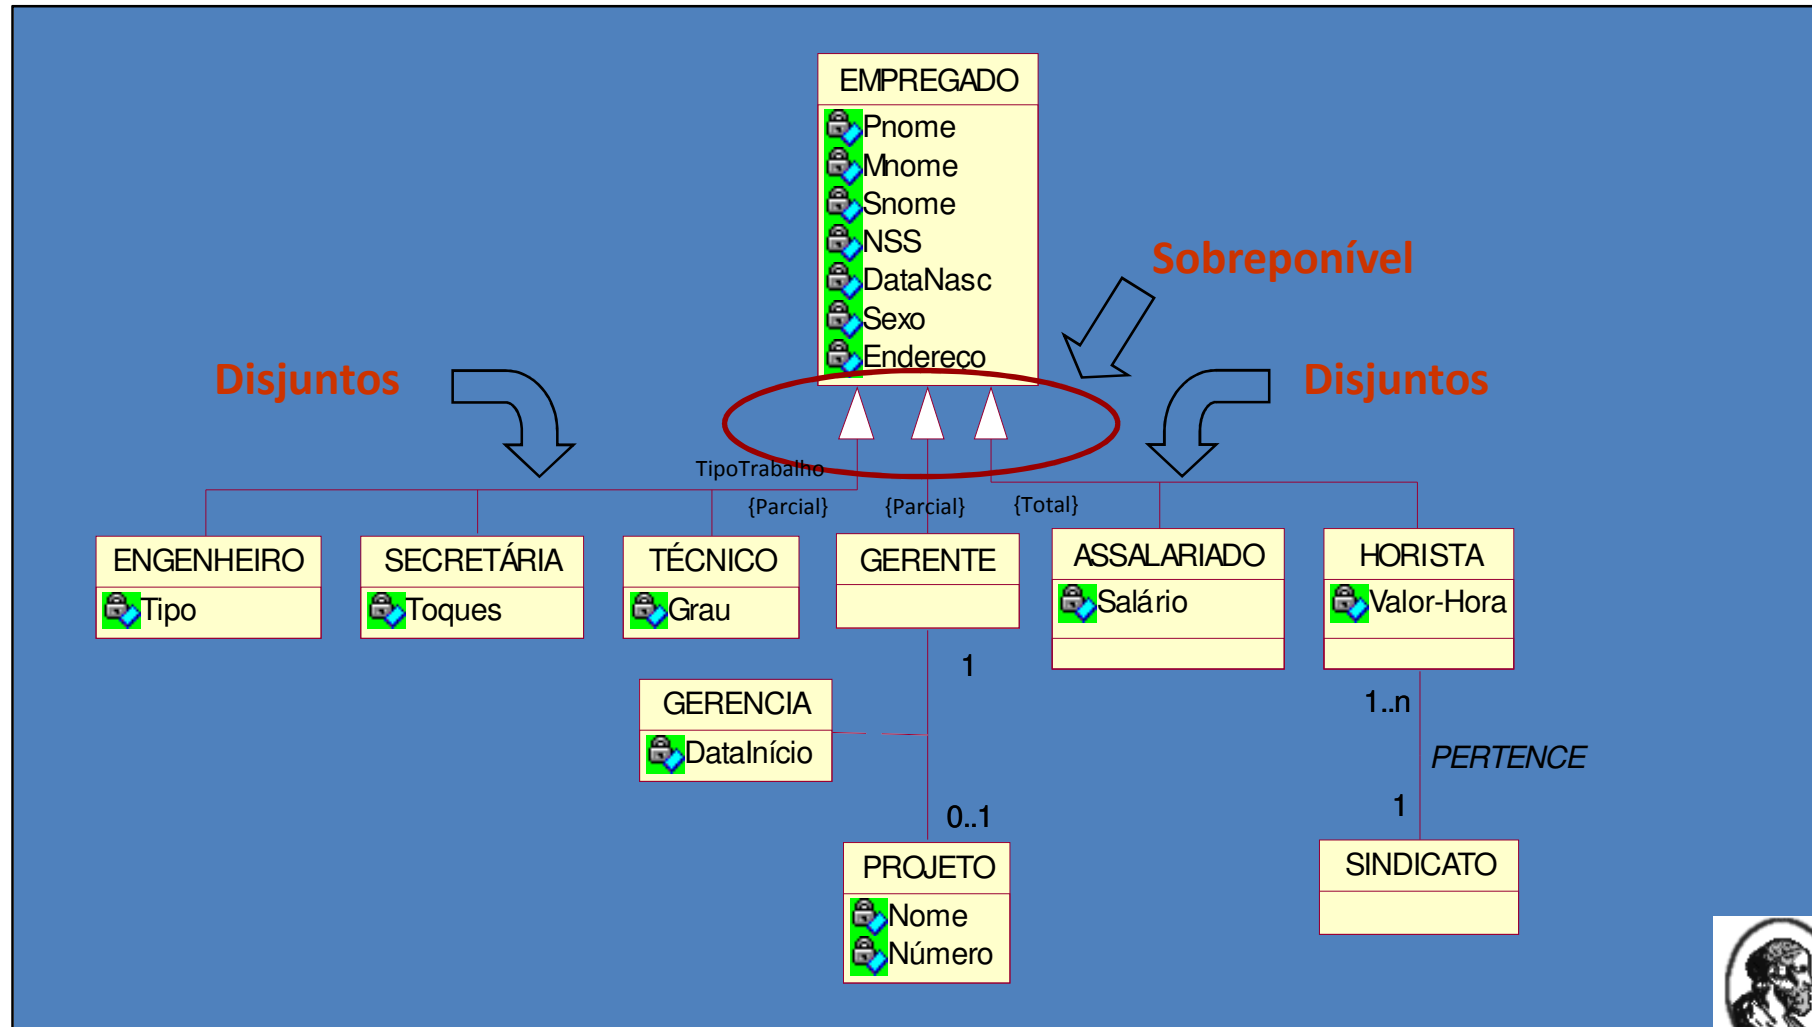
EMPREGADO
Pnome
Mnome
Snome
NSS
DataNasc
Sexo
Endereço

Sobreponível

Disjuntos

Disjuntos

TipoTrabalho

{Parcial}

{Parcial}

{Total}

ENGENHEIRO
Tipo

SECRETÁRIA
Toques

TÉCNICO
Grau

GERENTE

ASSALARIADO
Salário

HORISTA
Valor-Hora

1

GERENCIA
DataInício

0..1

PROJETO
Nome
Número

1..n

PERTENCE

1

SINDICATO